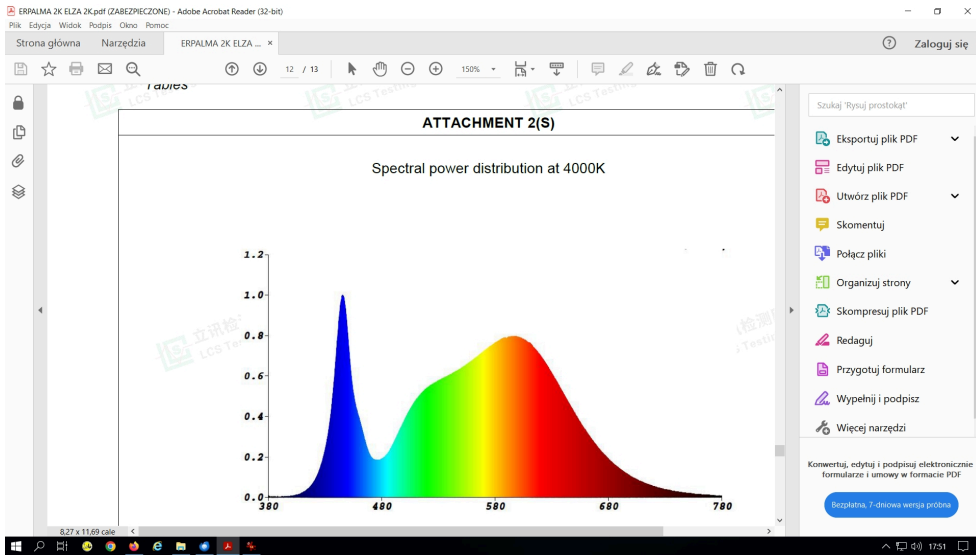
ERPALMA 2K ELZA 2K.pdf (ZABEZPIECZONE) - Adobe Acrobat Reader (32-bit)
Plik Edycja Widok Podpis Okno Pomoc
Strona główna Narzędzia ERPALMA 2K ELZA ... ×
Zaloguj się
12 / 13 150%

Tables

ATTACHMENT 2(S)

Spectral power distribution at 4000K

1.2
1.0
0.8
0.6
0.4
0.2
0.0
380 480 580 680 780

LCS Testing

Szukaj 'Rysuj prostokąt'
Eksportuj plik PDF
Edytuj plik PDF
Utwórz plik PDF
Skomentuj
Połącz pliki
Organizuj strony
Skompresuj plik PDF
Redaguj
Przygotuj formularz
Wypełnij i podpisz
Więcej narzędzi

Konwertuj, edytuj i podpisuj elektronicznie formularze i umowy w formacie PDF

Bezpłatna, 7-dniowa wersja próbna

8,27 x 11,69 cale

17:51